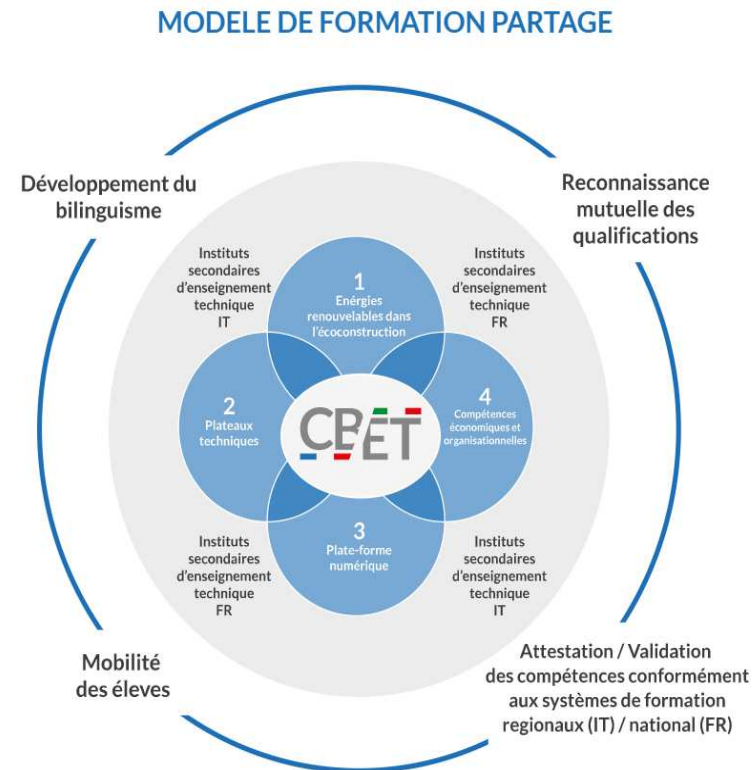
MODELE DE FORMATION PARTAGE

Développement du bilinguisme

Reconnaissance mutuelle des qualifications

Instituts secondaires d'enseignement technique IT

Instituts secondaires d'enseignement technique FR

1
Énergies renouvelables dans l'écoconstruction

2
Plateaux techniques

CPET

4
Compétences économiques et organisationnelles

3
Plate-forme numérique

Instituts secondaires d'enseignement technique FR

Instituts secondaires d'enseignement technique IT

Mobilité des éleves

Attestation / Validation des compétences conformément aux systèmes de formation regionaux (IT) / national (FR)